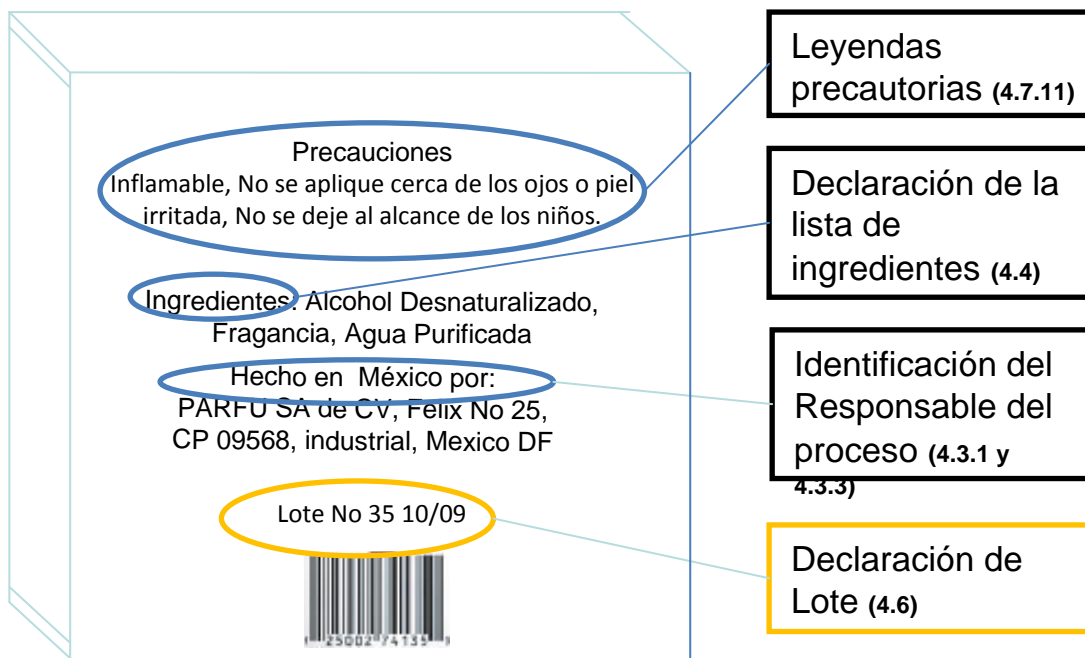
Precauciones
Inflamable, No se aplique cerca de los ojos o piel irritada, No se deje al alcance de los niños.

Ingredientes: Alcohol Desnaturalizado, Fragancia, Agua Purificada

Hecho en México por:
PARFU SA de CV, Felix No 25, CP 09568, industrial, Mexico DF

Lote No 35 10/09

25002 74135

Leyendas precautorias (4.7.11)

Declaración de la lista de ingredientes (4.4)

Identificación del Responsable del proceso (4.3.1 y 4.3.3)

Declaración de Lote (4.6)